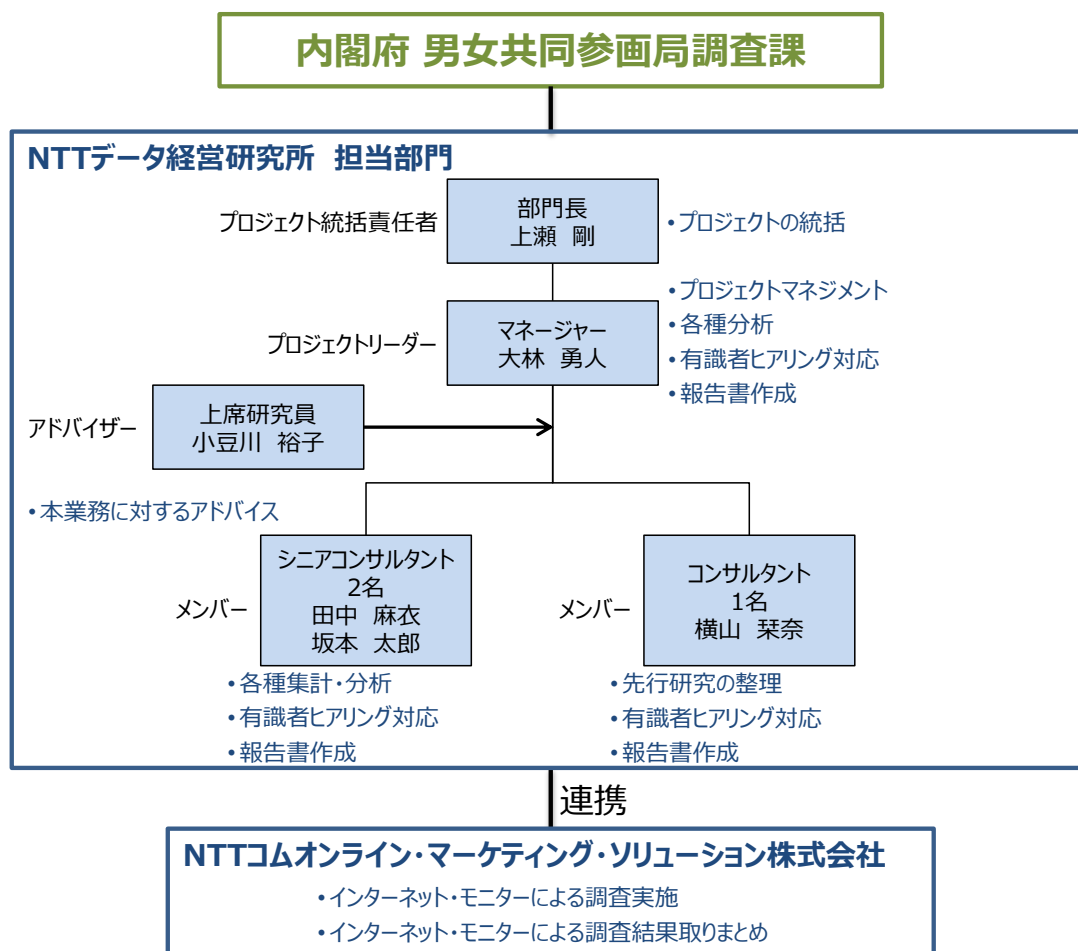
内閣府 男女共同参画局調査課

NTTデータ経営研究所 担当部門

プロジェクト統括責任者

部門長
上瀬 剛

•プロジェクトの統括

•プロジェクトマネジメント
•各種分析
•有識者ヒアリング対応
•報告書作成

プロジェクトリーダー

マネージャー
大林 勇人

アドバイザー

上席研究員
小豆川 裕子

•本業務に対するアドバイス

メンバー

シニアコンサルタント
2名
田中 麻衣
坂本 太郎

メンバー

コンサルタント
1名
横山 栞奈

•各種集計・分析
•有識者ヒアリング対応
•報告書作成

•先行研究の整理
•有識者ヒアリング対応
•報告書作成

連携

NTTコムオンライン・マーケティング・ソリューション株式会社

•インターネット・モニターによる調査実施
•インターネット・モニターによる調査結果取りまとめ